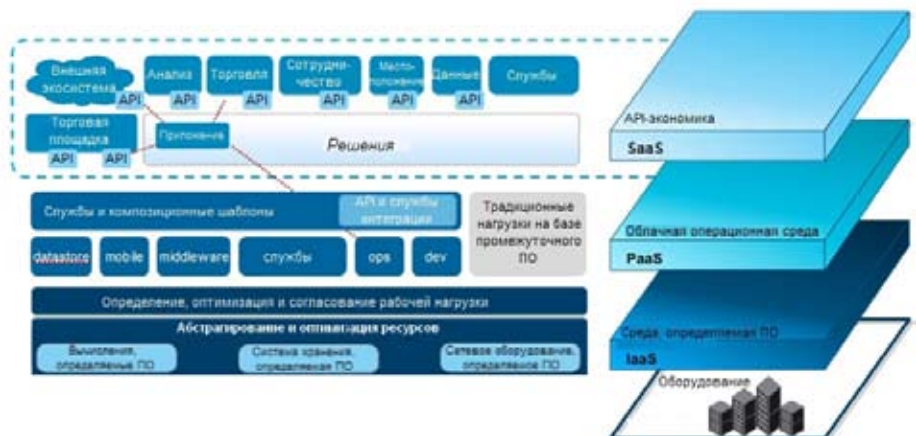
Внешняя экосистема API
Анализ API
Торговля API
Сотрудничество API
Местоположение API
Данные API
Службы

Торговая площадка API API
Приложение
Решения

Службы и композиционные шаблоны
API и службы интеграции
datastore
mobile
middleware
службы
ops
dev

Традиционные нагрузки на базе промежуточного ПО

Определение, оптимизация и согласование рабочей нагрузки
Абстрагирование и оптимизация ресурсов
Вычисления, определяемые ПО
Система хранения, определяемая ПО
Сетевое оборудование, определяемое ПО

API-экономика
SaaS
Облачная операционная среда
PaaS
Среда, определяемая ПО
IaaS
Оборудование